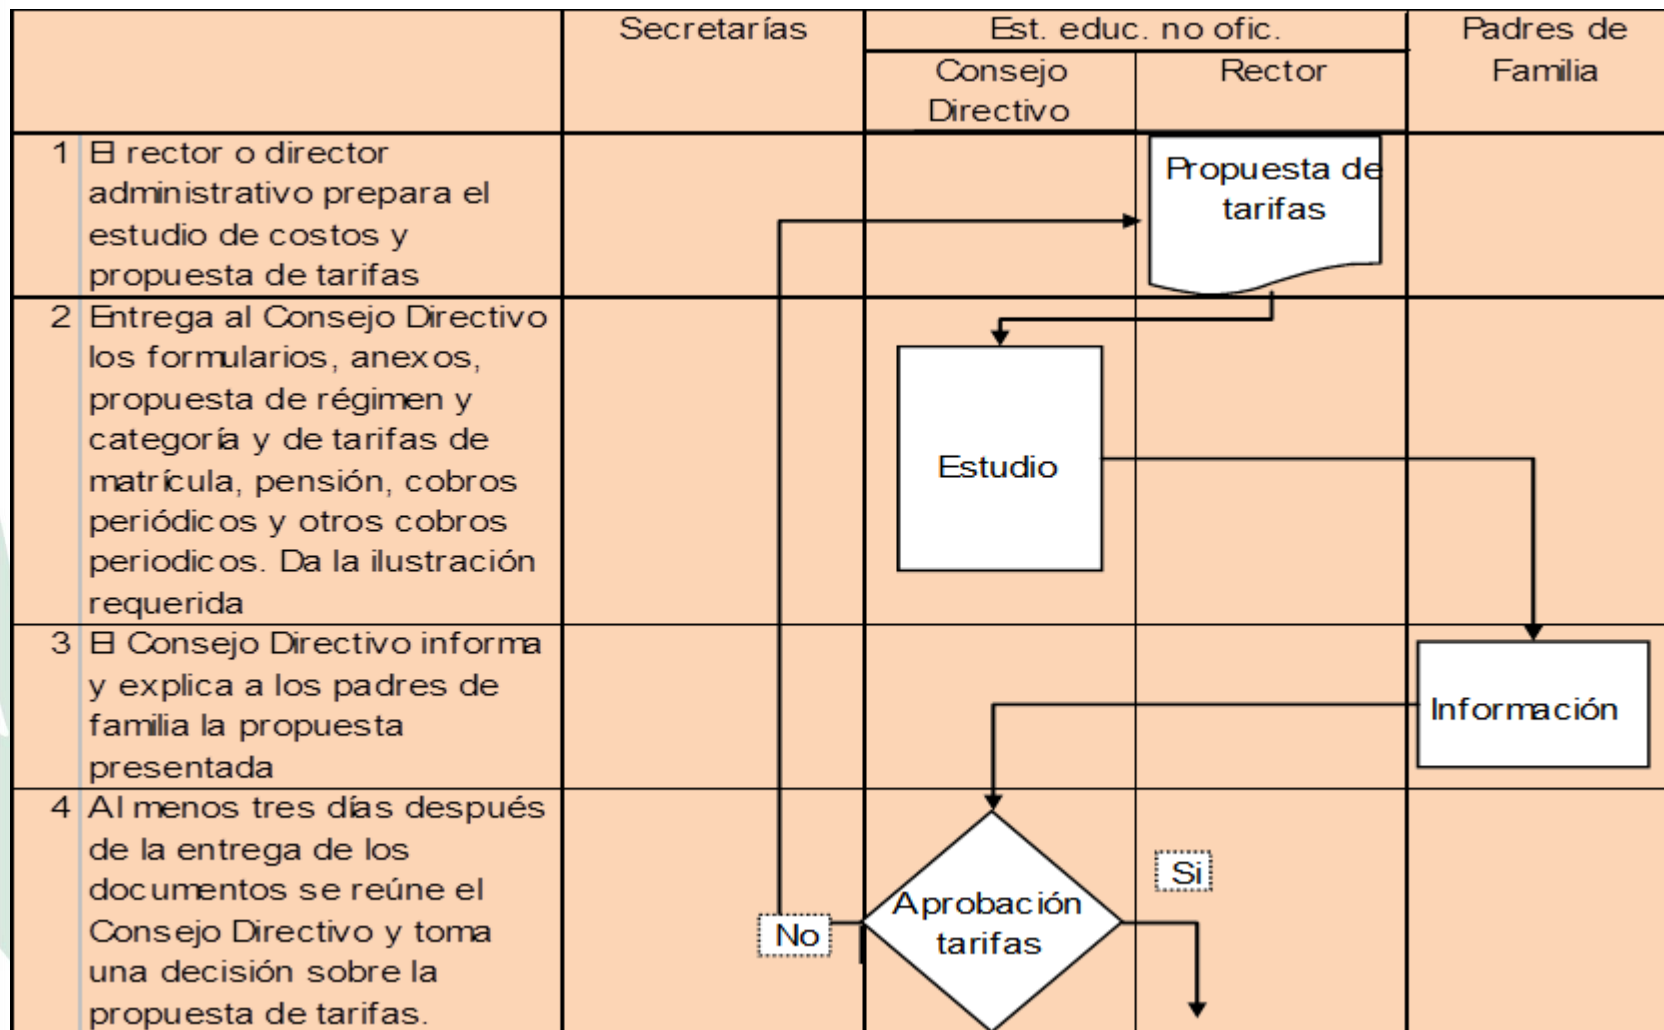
| | | Secretarías | Est. educ. no ofic. Consejo Directivo | Est. educ. no ofic. Rector | Padres de Familia |
|---|---|---|---|---|---|
| 1 | El rector o director administrativo prepara el estudio de costos y propuesta de tarifas | | | Propuesta de tarifas | |
| 2 | Entrega al Consejo Directivo los formularios, anexos, propuesta de régimen y categoría y de tarifas de matrícula, pensión, cobros periódicos y otros cobros periodicos. Da la ilustración requerida | | Estudio | | |
| 3 | El Consejo Directivo informa y explica a los padres de familia la propuesta presentada | | | | Información |
| 4 | Al menos tres días después de la entrega de los documentos se reúne el Consejo Directivo y toma una decisión sobre la propuesta de tarifas. | No | Aprobación tarifas | Si | |